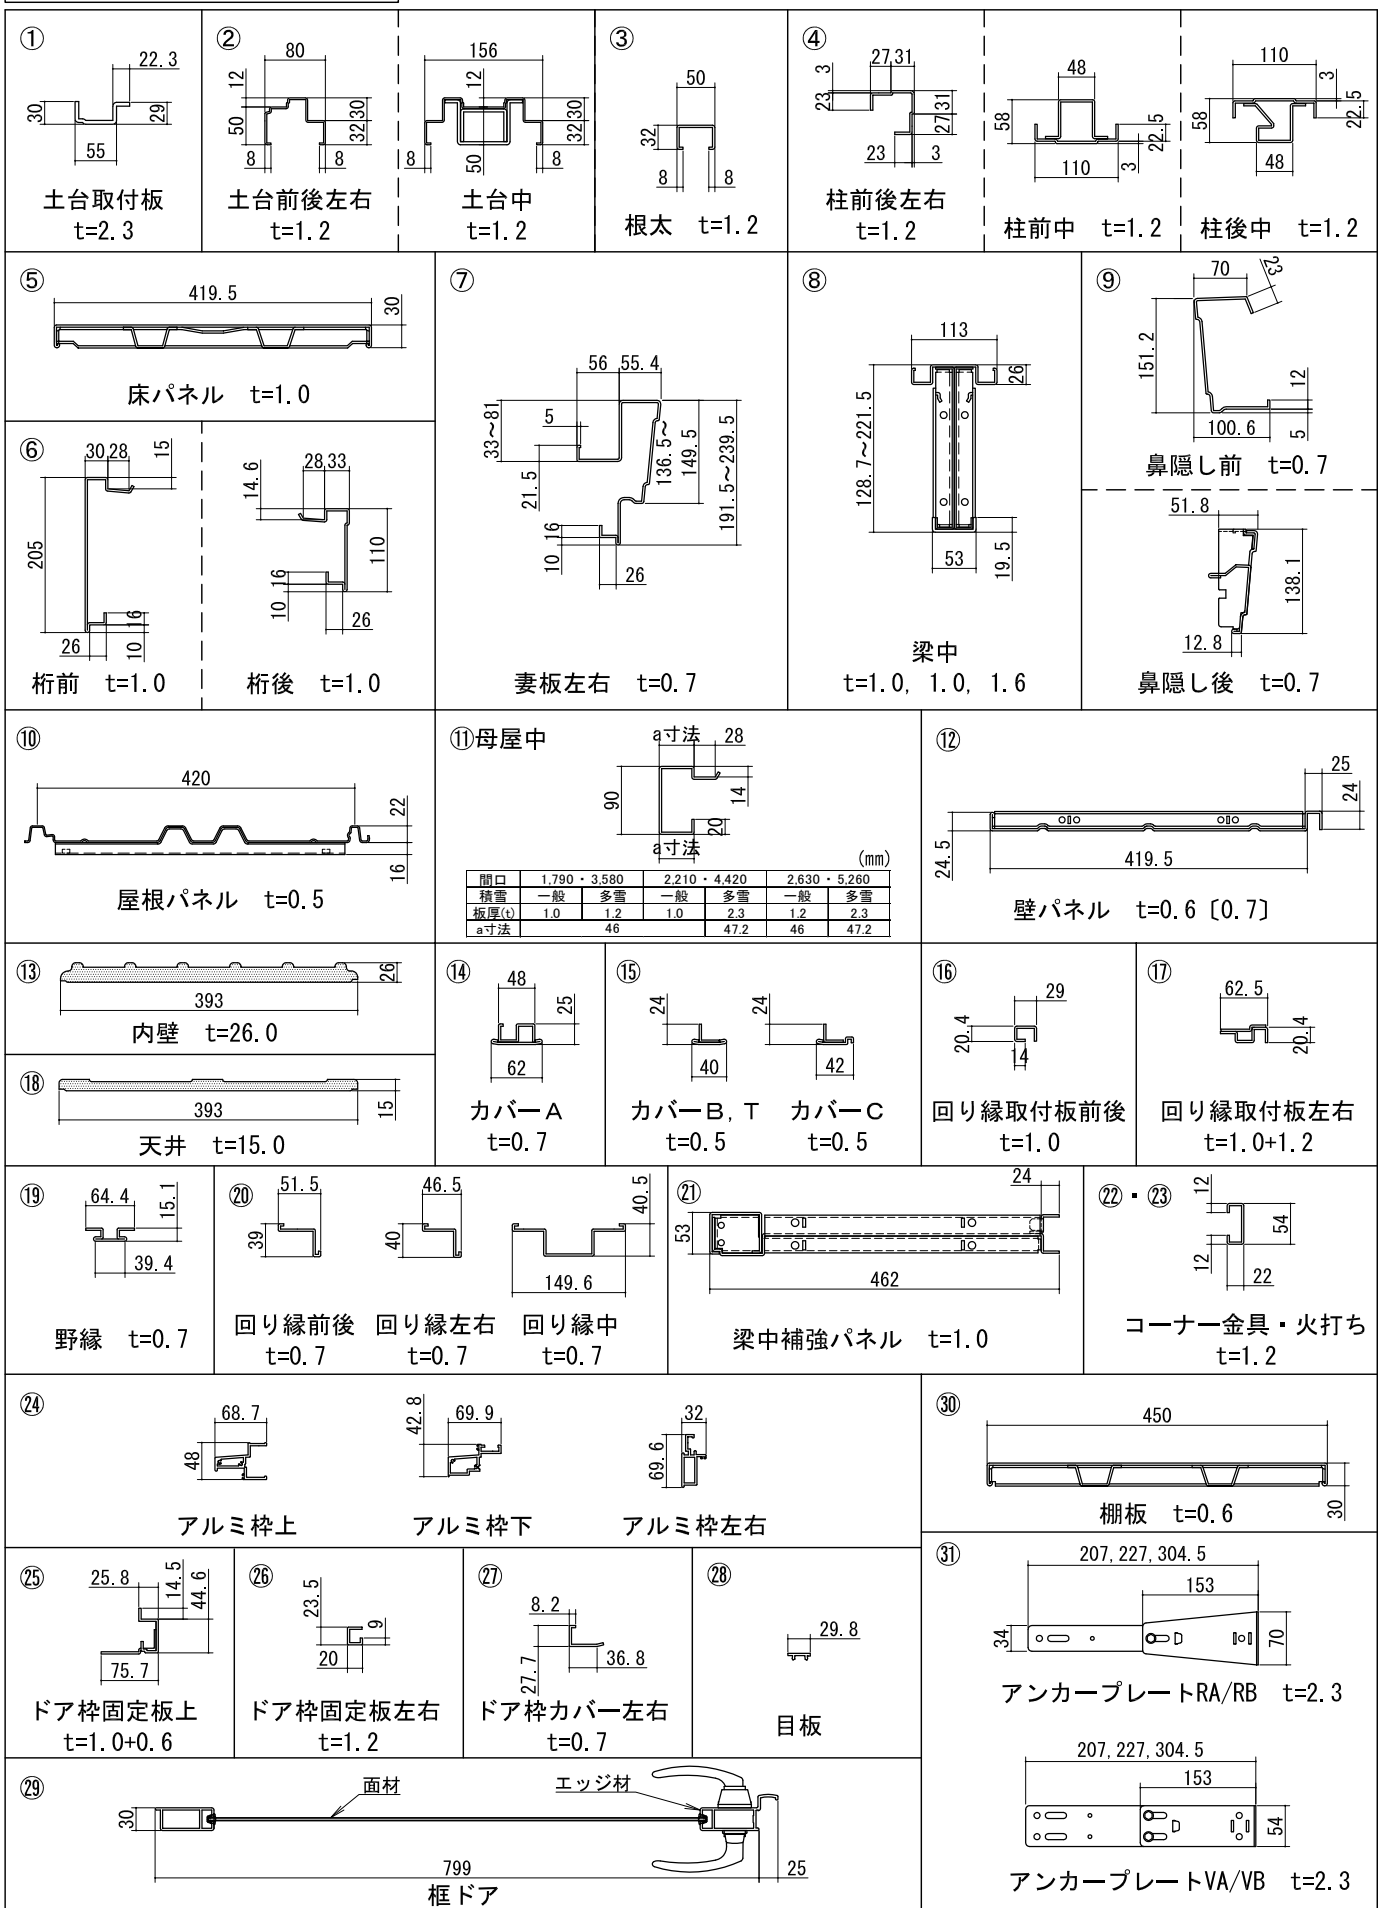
①
22.3
30
29
55
土台取付板
t=2.3

②
80
12
50
32 30
8
8
土台前後左右
t=1.2

156
12
50
32 30
8
8
土台中
t=1.2

③
50
32
8
8
根太　t=1.2

④
27,31
3
23
27 31
23
3
柱前後左右
t=1.2

48
58
22.5
110
3
柱前中　t=1.2

110
3
58
22.5
48
柱後中　t=1.2

⑤
419.5
30
床パネル　t=1.0

⑥
30,28
15
205
16
26
10
桁前　t=1.0

14.6
28,33
110
16
10
26
桁後　t=1.0

⑦
56 55.4
33~81
5
21.5
136.5~
149.5
191.5~239.5
10.16
26
妻板左右　t=0.7

⑧
113
26
128.7~221.5
53
19.5
梁中
t=1.0, 1.0, 1.6

⑨
70
23
151.2
12
100.6
5
鼻隠し前　t=0.7

51.8
138.1
12.8
鼻隠し後　t=0.7

⑩
420
22
16
屋根パネル　t=0.5

⑪母屋中
a寸法 28
90
14
20
a寸法
(mm)

| 間口 | 1,790・3,580 | | 2,210・4,420 | | 2,630・5,260 | |
|---|---|---|---|---|---|---|
| 積雪 | 一般 | 多雪 | 一般 | 多雪 | 一般 | 多雪 |
| 板厚(t) | 1.0 | 1.2 | 1.0 | 2.3 | 1.2 | 2.3 |
| a寸法 | 46 | | | 47.2 | 46 | 47.2 |

⑫
25
24
24.5
419.5
壁パネル　t=0.6〔0.7〕

⑬
26
393
内壁　t=26.0

⑱
393
15
天井　t=15.0

⑭
48
25
62
カバーA
t=0.7

⑮
24
40
24
42
カバーB, T　カバーC
t=0.5　t=0.5

⑯
29
20.4
14
回り縁取付板前後
t=1.0

⑰
62.5
20.4
回り縁取付板左右
t=1.0+1.2

⑲
64.4
15.1
39.4
野縁　t=0.7

⑳
51.5
39
46.5
40
40.5
149.6
回り縁前後　回り縁左右　回り縁中
t=0.7　t=0.7　t=0.7

㉑
24
53
462
梁中補強パネル　t=1.0

㉒・㉓
12
54
12
22
コーナー金具・火打ち
t=1.2

㉔
68.7
48
42.8
69.9
32
69.6
アルミ枠上　アルミ枠下　アルミ枠左右

㉚
450
30
棚板　t=0.6

㉕
25.8
14.5
44.6
75.7
ドア枠固定板上
t=1.0+0.6

㉖
23.5
9
20
ドア枠固定板左右
t=1.2

㉗
8.2
27.7
36.8
ドア枠カバー左右
t=0.7

㉘
29.8
目板

㉛
207, 227, 304.5
153
34
70
アンカープレートRA/RB　t=2.3

207, 227, 304.5
153
54
アンカープレートVA/VB　t=2.3

㉙
面材
エッジ材
30
799
25
框ドア